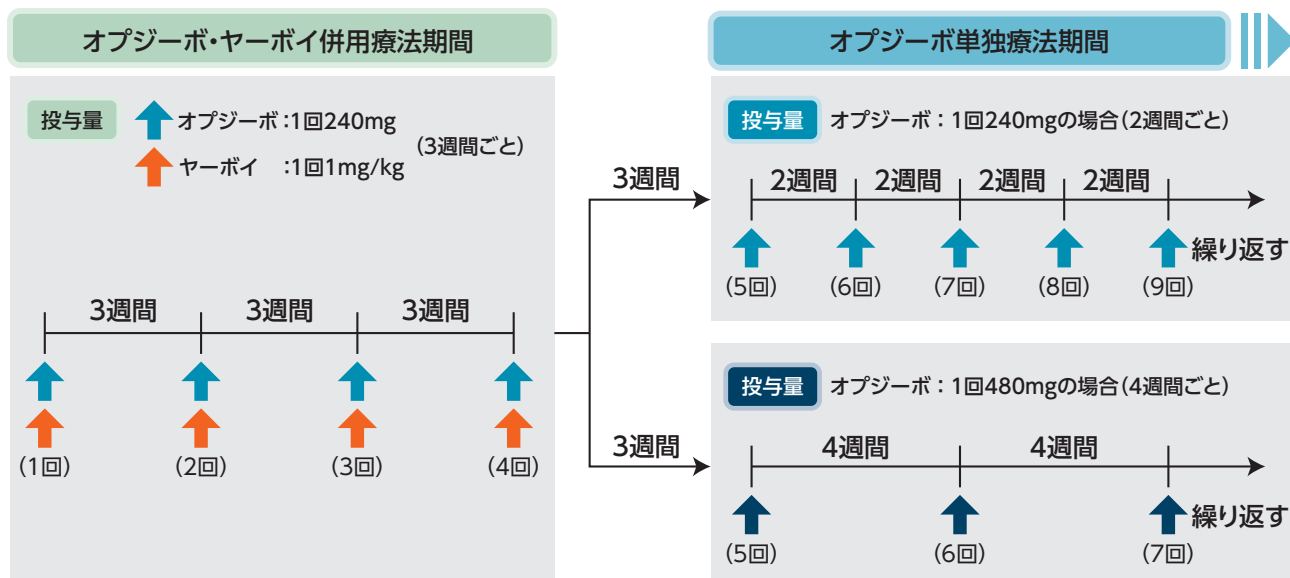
オプジーボ・ヤーボイ併用療法期間

投与量 オプジーボ：1回240mg
ヤーボイ ：1回1mg/kg
(3週間ごと)

3週間 3週間 3週間

(1回) (2回) (3回) (4回)

3週間

3週間

オプジーボ単独療法期間

投与量 オプジーボ：1回240mgの場合(2週間ごと)

2週間 2週間 2週間 2週間

繰り返す

(5回) (6回) (7回) (8回) (9回)

投与量 オプジーボ：1回480mgの場合(4週間ごと)

4週間 4週間

繰り返す

(5回) (6回) (7回)